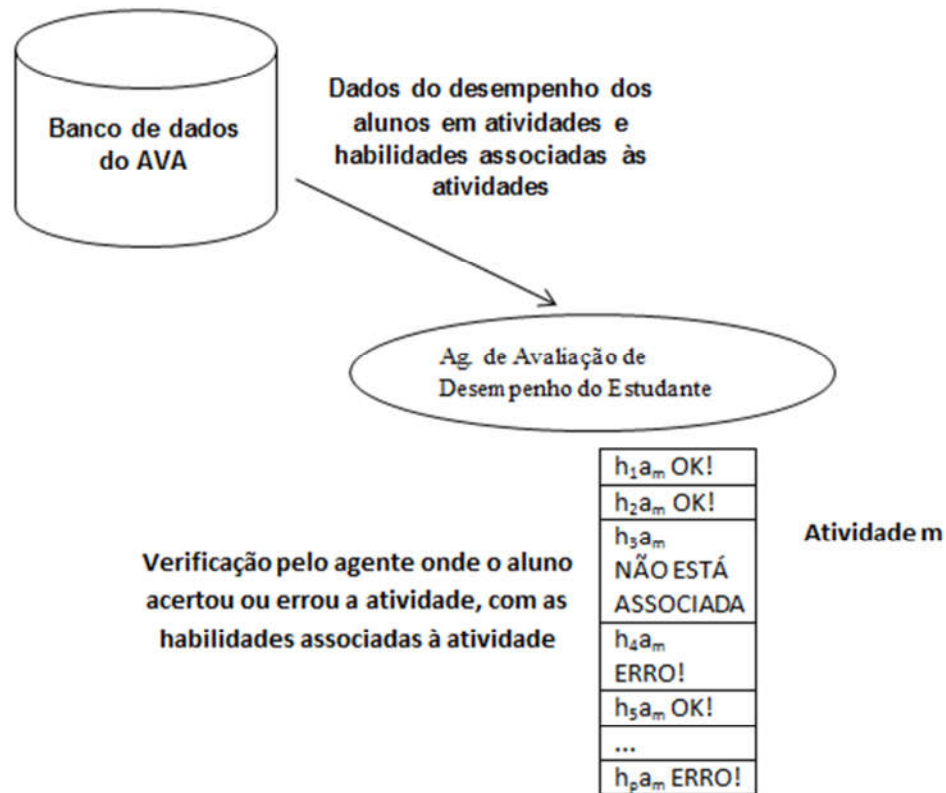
Banco de dados do AVA

Dados do desempenho dos alunos em atividades e habilidades associadas às atividades

Ag. de Avaliação de Desempenho do Estudante

| $h_1a_m$ OK! |
|---|
| $h_2a_m$ OK! |
| $h_3a_m$ NÃO ESTÁ ASSOCIADA |
| $h_4a_m$ ERRO! |
| $h_5a_m$ OK! |
| ... |
| $h_pa_m$ ERRO! |

Atividade m

Verificação pelo agente onde o aluno acertou ou errou a atividade, com as habilidades associadas à atividade